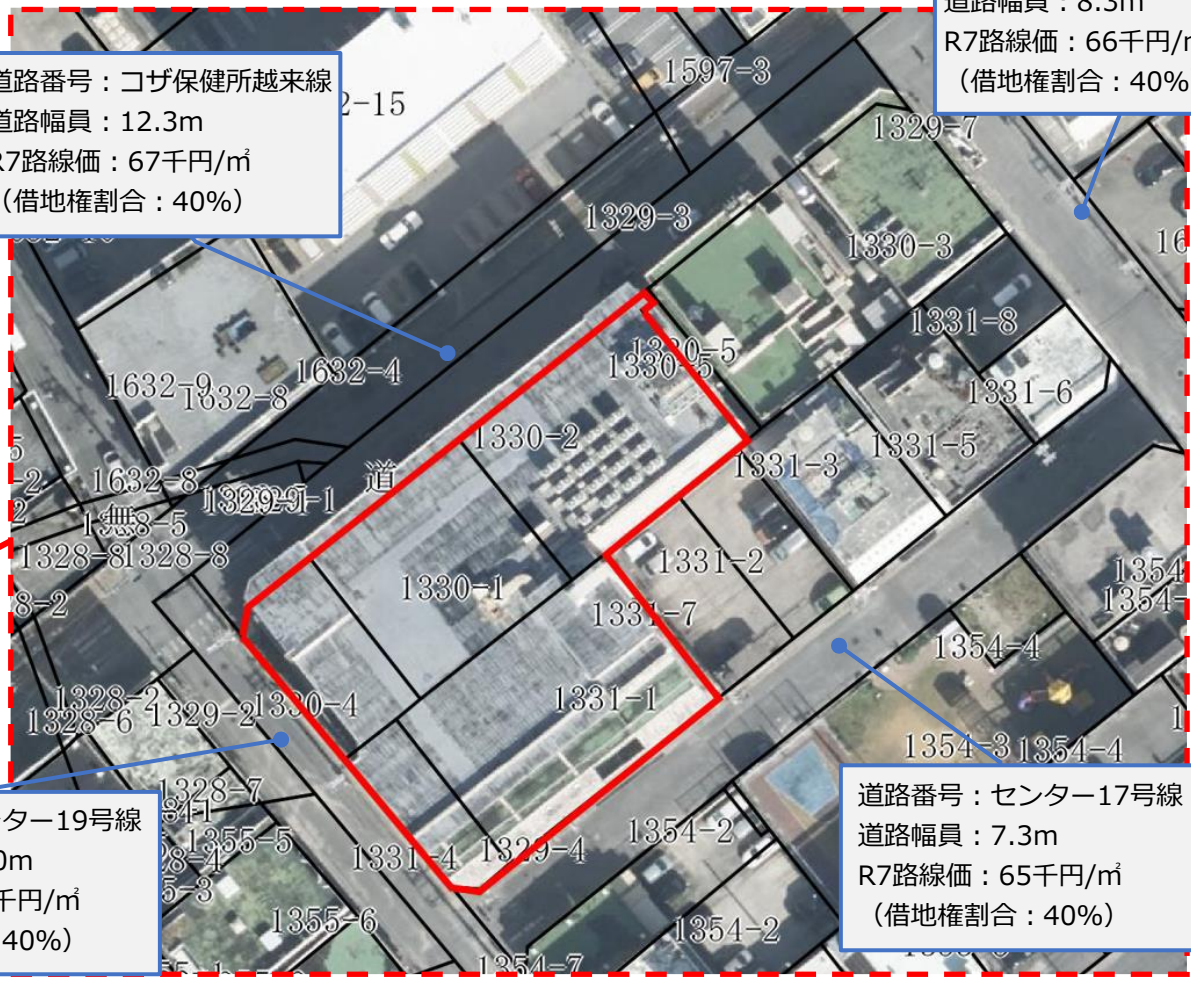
道路番号：コザ保健所越来線
道路幅員：12.3m
R7路線価：67千円/㎡
（借地権割合：40%）

道路幅員：8.3m
R7路線価：66千円/m
（借地権割合：40%

2-15
1597-3
1329-7
1329-3
1330-3
16
1331-8
1330-5
1330-5
1632-4
1632-9
1632-8
1331-6
1330-2
1331-5
1331-3
5
2
1632-8
1329-1
道
1無8-5
1328-8
1328-8
1331-2
1330-1
1354
1354
8-2
1331-7
1354-4
1331-1
1328-2
1328-6
1329-2
1330-4
1354-3
1354-4
1328-7
841
1355-5
1354-2
28-4
5-3
1331-4
1329-4
1355-6
1354-2
1354-7

ター19号線
0m
千円/㎡
40%）

道路番号：センター17号線
道路幅員：7.3m
R7路線価：65千円/㎡
（借地権割合：40%）